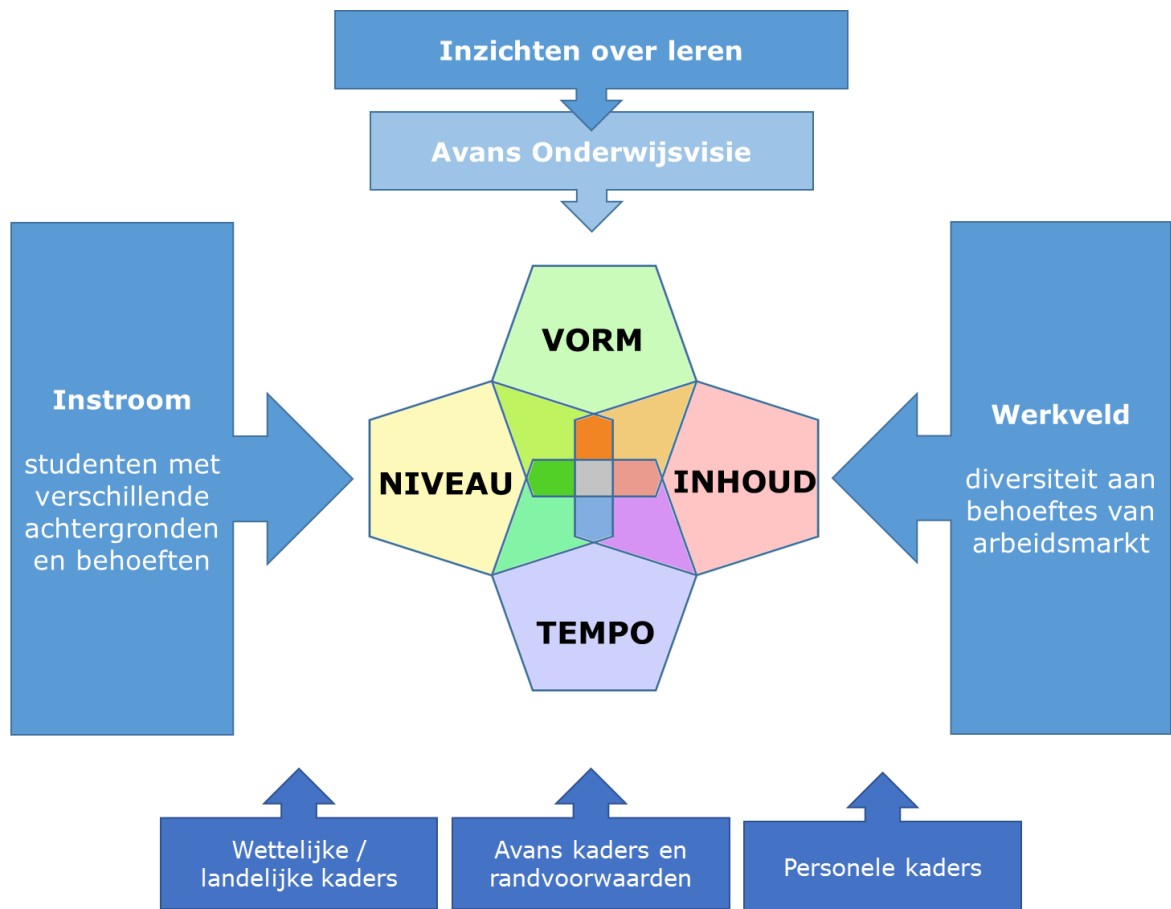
Inzichten over leren

Avans Onderwijsvisie

Instroom

studenten met verschillende achtergronden en behoeften

VORM

NIVEAU

INHOUD

TEMPO

Werkveld

diversiteit aan behoeftes van arbeidsmarkt

Wettelijke / landelijke kaders

Avans kaders en randvoorwaarden

Personele kaders